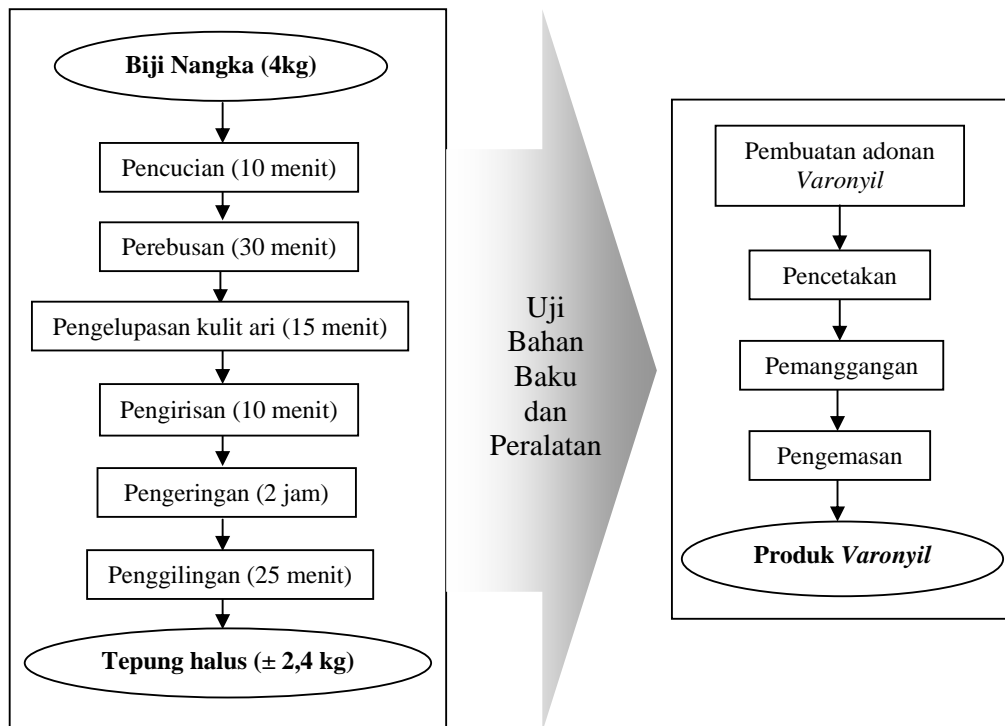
Biji Nangka (4kg)

Pencucian (10 menit)

Perebusan (30 menit)

Pengelupasan kulit ari (15 menit)

Pengirisan (10 menit)

Pengeringan (2 jam)

Penggilingan (25 menit)

Tepung halus (± 2,4 kg)

Uji Bahan Baku dan Peralatan

Pembuatan adonan *Varonyil*

Pencetakan

Pemanggangan

Pengemasan

Produk *Varonyil*